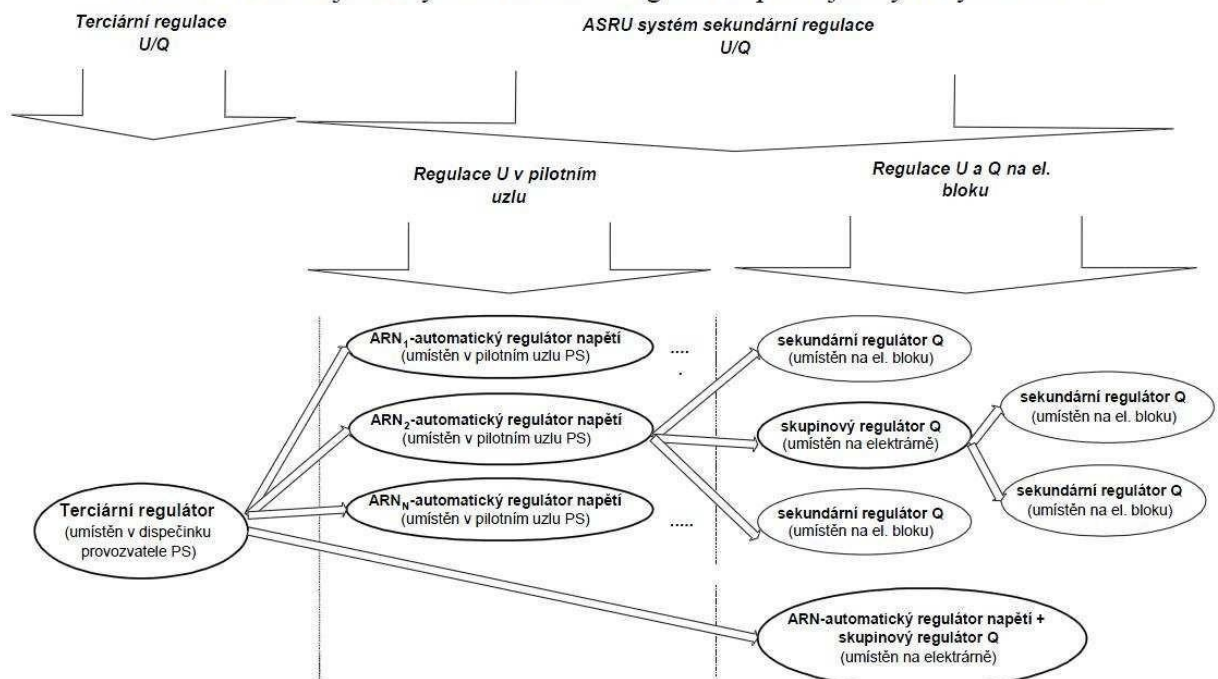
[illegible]

Terciární regulace U/Q

ASRU systém sekundární regulace U/Q

Regulace U v pilotním uzlu

Regulace U a Q na el. bloku

ARN$_1$-automatický regulátor napětí (umístěn v pilotním uzlu PS)

....

.

ARN$_2$-automatický regulátor napětí (umístěn v pilotním uzlu PS)

ARN$_N$-automatický regulátor napětí (umístěn v pilotním uzlu PS)

.....

sekundární regulátor Q (umístěn na el. bloku)

skupinový regulátor Q (umístěn na elektrárně)

sekundární regulátor Q (umístěn na el. bloku)

sekundární regulátor Q (umístěn na el. bloku)

sekundární regulátor Q (umístěn na el. bloku)

Terciární regulátor (umístěn v dispečinku provozvatele PS)

ARN-automatický regulátor napětí + skupinový regulátor Q (umístěn na elektrárně)